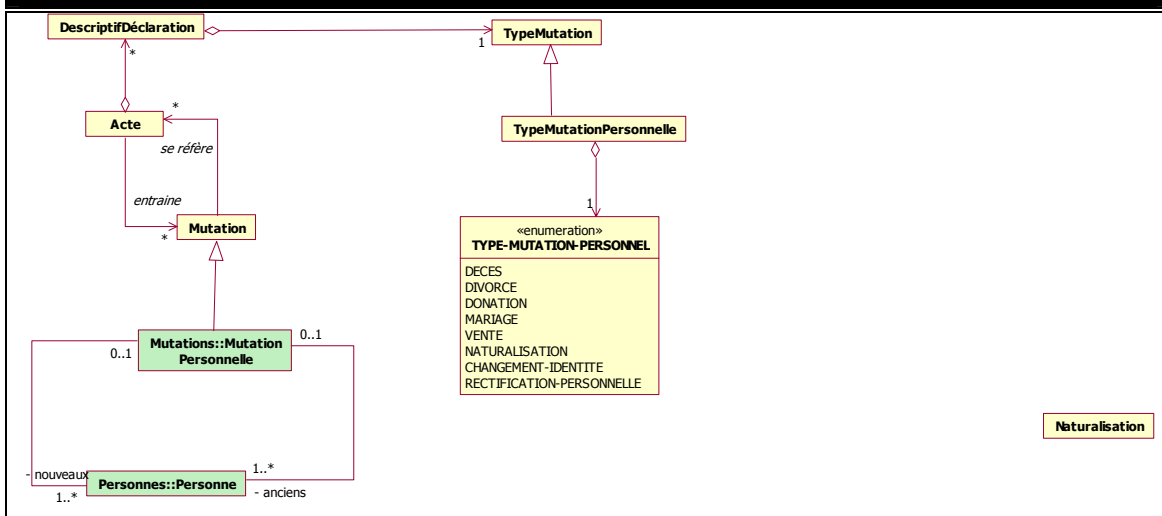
DescriptifDéclaration
*
1
TypeMutation
*
Acte
se réfère
TypeMutationPersonnelle
entraine
*
Mutation
1
«enumeration»
TYPE-MUTATION-PERSONNEL
DECES
DIVORCE
DONATION
MARIAGE
VENTE
NATURALISATION
CHANGEMENT-IDENTITE
RECTIFICATION-PERSONNELLE
0..1
Mutations::Mutation Personnelle
0..1
Naturalisation
- nouveaux
Personnes::Personne
1..*
1..*
- anciens